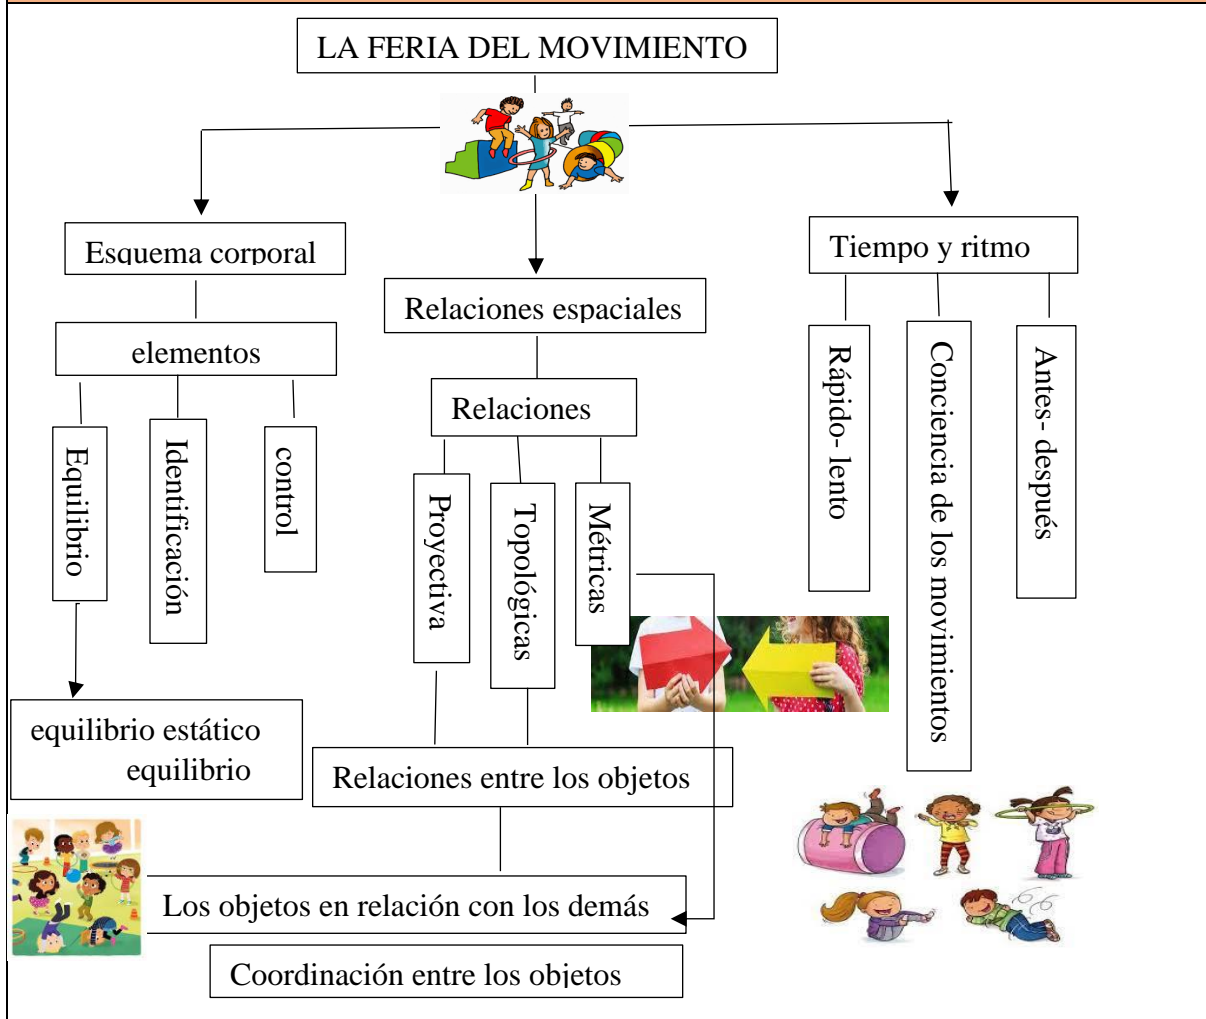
LA FERIA DEL MOVIMIENTO

Esquema corporal

elementos

Equilibrio

Identificación

control

equilibrio estático
equilibrio

Relaciones espaciales

Relaciones

Proyectiva

Topológicas

Métricas

Relaciones entre los objetos

Los objetos en relación con los demás

Coordinación entre los objetos

Tiempo y ritmo

Rápido- lento

Conciencia de los movimientos

Antes- después